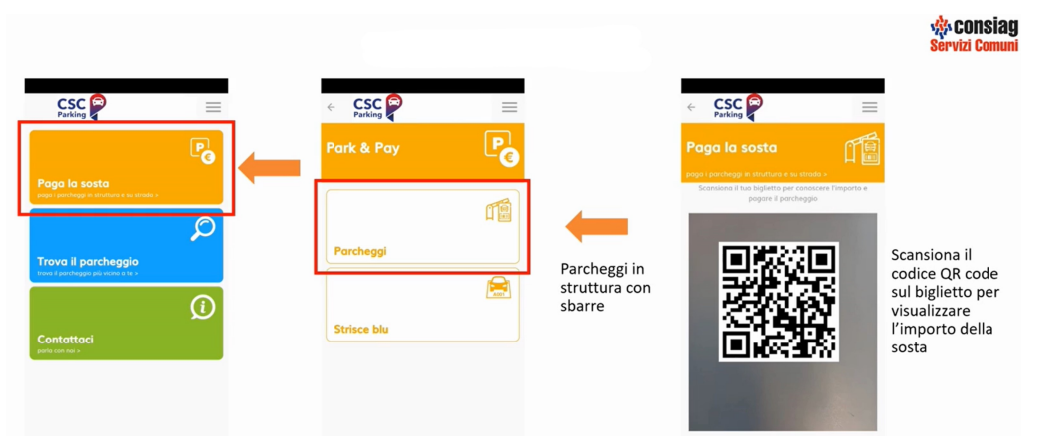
consiag
Servizi Comuni

CSC Parking

P €

Paga la sosta
paga i parcheggi in struttura e su strada »

Trova il parcheggio
trova il parcheggio più vicino a te »

Contattaci
parla con noi »

CSC Parking

Park & Pay

P €

Parcheggi

Strisce blu

Parcheggi in struttura con sbarre

CSC Parking

Paga la sosta
paga i parcheggi in struttura e su strada »

Scansiona il tuo biglietto per conoscere l'importo e pagare il parcheggio

Scansiona il codice QR code sul biglietto per visualizzare l'importo della sosta